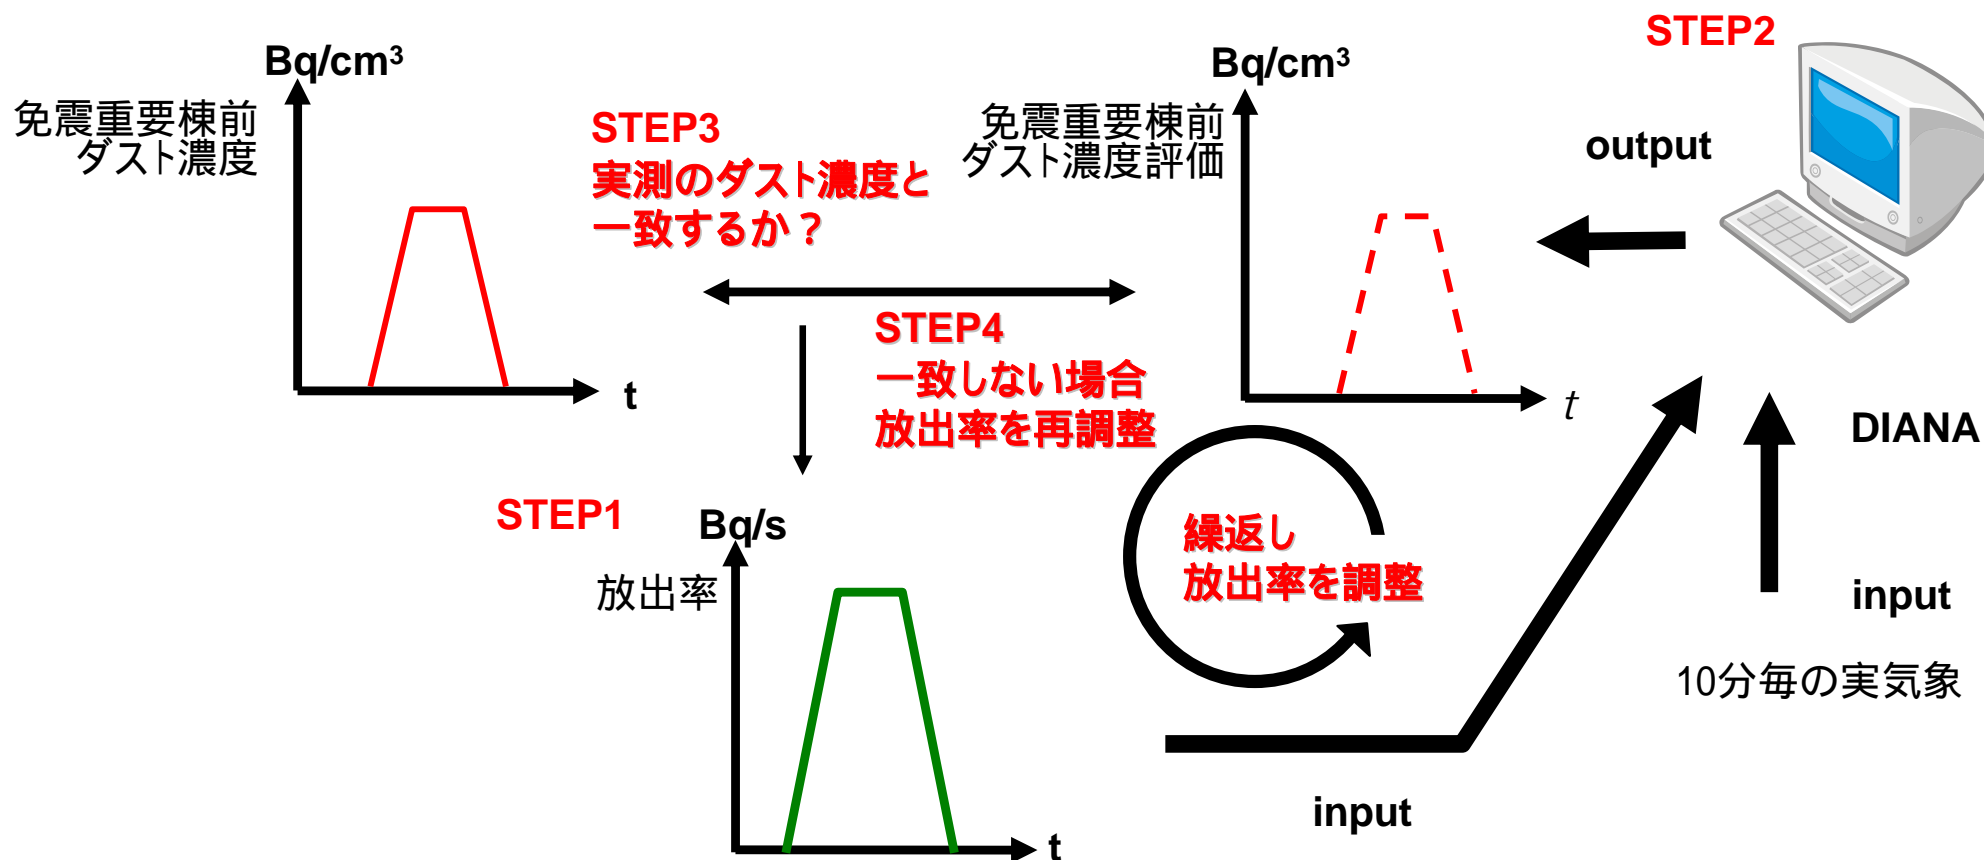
Bq/cm³
免震重要棟前
ダスト濃度

t

STEP3
実測のダスト濃度と
一致するか？

Bq/cm³
免震重要棟前
ダスト濃度評価

t

STEP2

output

STEP4
一致しない場合
放出率を再調整

DIANA

STEP1

Bq/s
放出率

t

繰返し
放出率を調整

input

10分毎の実気象

input